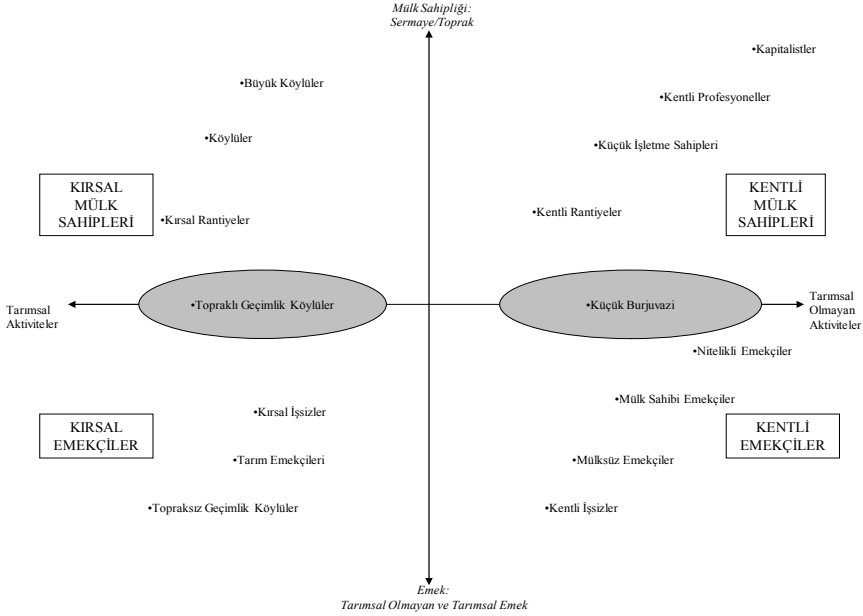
Mülk Sahipliği:
Sermaye/Toprak

•Kapitalistler

•Büyük Köylüler

•Kentli Profesyoneller

•Köylüler

•Küçük İşletme Sahipleri

KIRSAL MÜLK SAHİPLERİ

KENTLİ MÜLK SAHİPLERİ

•Kırsal Rantiyeler

•Kentli Rantiyeler

Tarımsal Aktiviteler

•Topraklı Geçimlik Köylüler

•Küçük Burjuvazi

Tarımsal Olmayan Aktiviteler

•Nitelikli Emekçiler

•Mülk Sahibi Emekçiler

KIRSAL EMEKÇİLER

•Kırsal İşsizler

KENTLİ EMEKÇİLER

•Tarım Emekçileri

•Mülksüz Emekçiler

•Topraksız Geçimlik Köylüler

•Kentli İşsizler

Emek:
Tarımsal Olmayan ve Tarımsal Emek